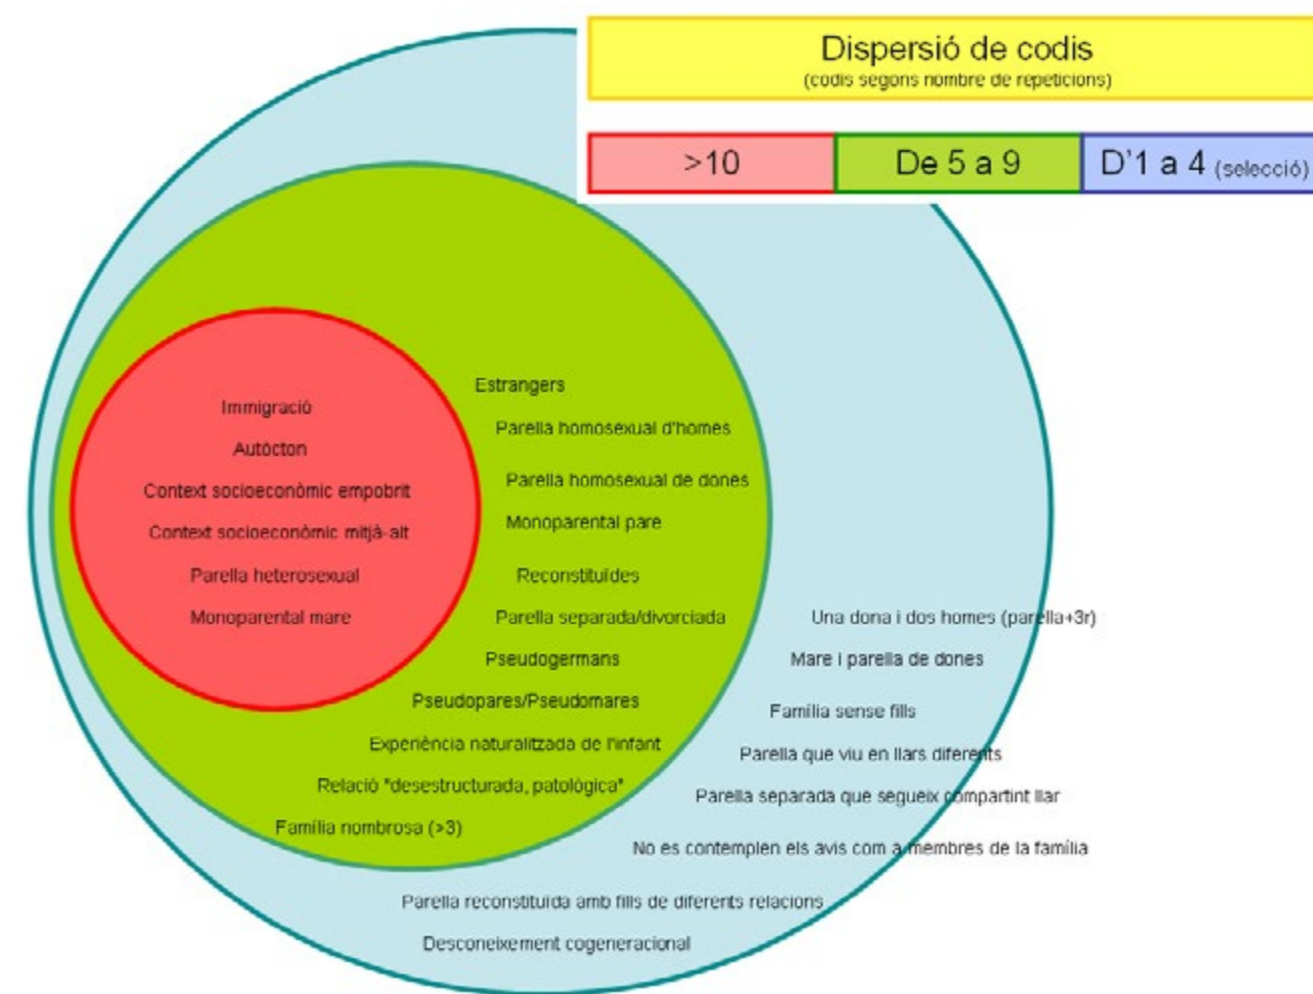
Dispersió de codis
(codis segons nombre de repeticions)

| >10 | De 5 a 9 | D'1 a 4 (selecció) |
|---|---|---|

Immigració
Autòcton
Context socioeconòmic empobrit
Context socioeconòmic mitjà-alt
Parella heterosexual
Monoparental mare

Estrangers
Parella homosexual d'homes
Parella homosexual de dones
Monoparental pare
Reconstituïdes
Parella separada/divorciada
Pseudogermans
Pseudopares/Pseudomares
Experiència naturalitzada de l'infant
Relació "desestructurada, patològica"
Família nombrosa (>3)

Una dona i dos homes (parella+3r)
Mare i parella de dones
Família sense fills
Parella que viu en llars diferents
Parella separada que segueix compartint llar
No es contemplen els avis com a membres de la família
Parella reconstituïda amb fills de diferents relacions
Desconeixement cogeneracional